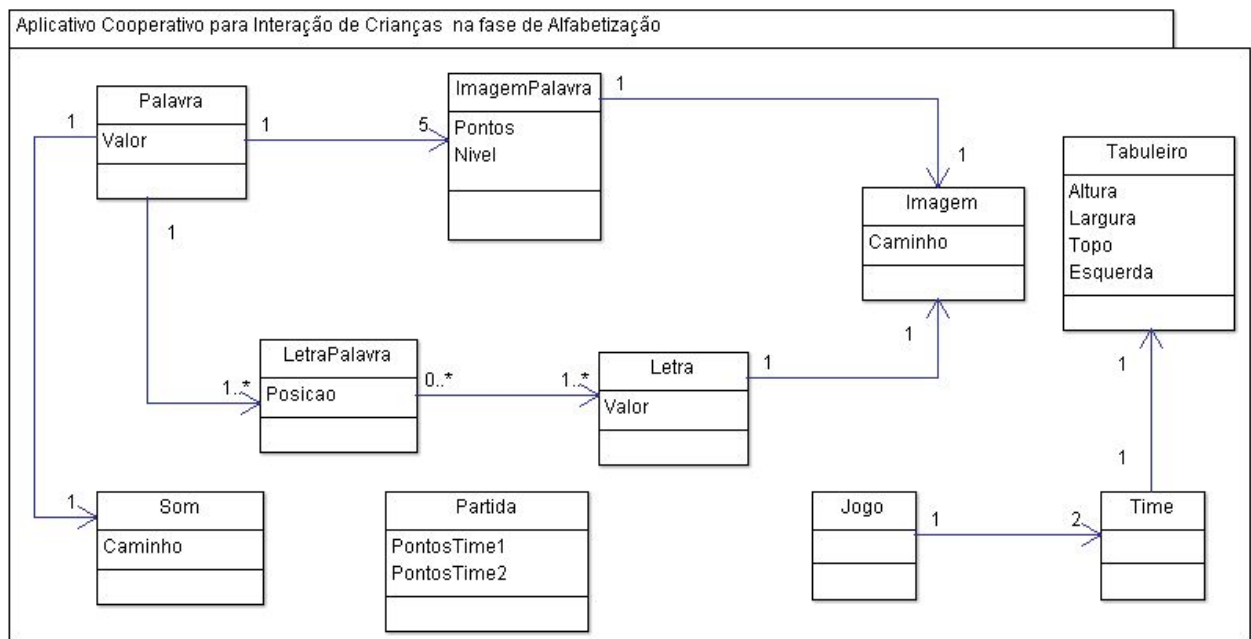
Aplicativo Cooperativo para Interação de Crianças na fase de Alfabetização

Palavra
Valor

1

1

5

ImagemPalavra
Pontos
Nivel

1

1

Imagem
Caminho

Tabuleiro
Altura
Largura
Topo
Esquerda

1

1

LetraPalavra
Posicao

1..*

0..*

1..*

Letra
Valor

1

1

1

1

1

Som
Caminho

Partida
PontosTime1
PontosTime2

Jogo

1

2

Time